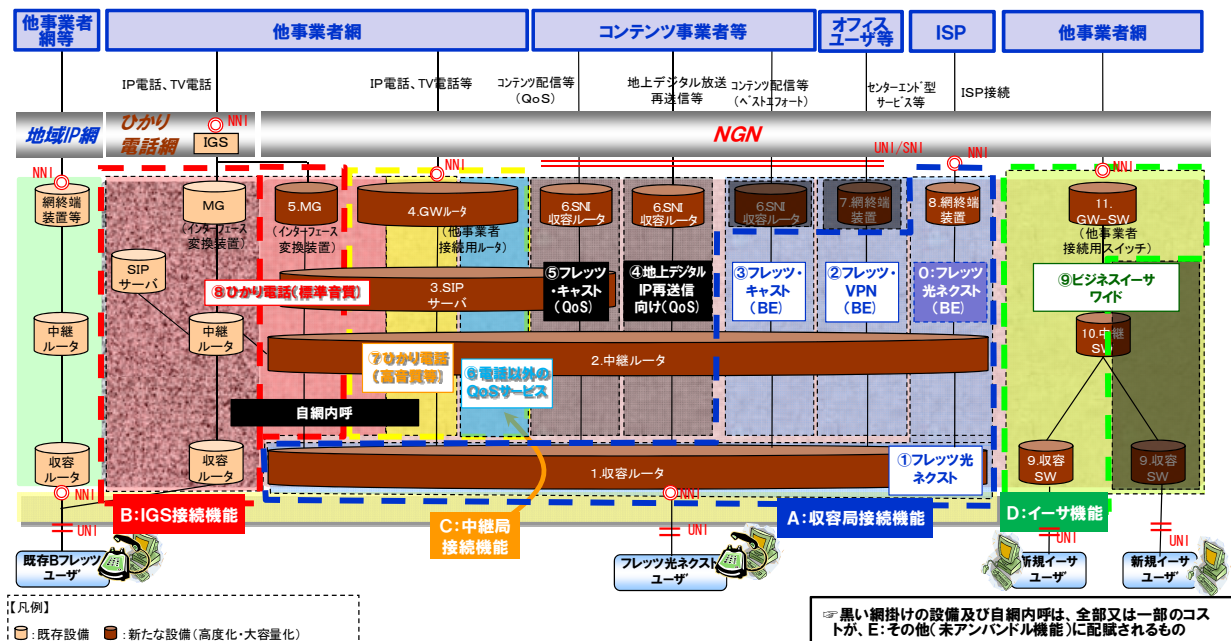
他事業者網等

他事業者網

コンテンツ事業者等

オフィスユーザ等

ISP

他事業者網

IP電話、TV電話

IP電話、TV電話等

コンテンツ配信等（QoS）

地上デジタル放送再送信等

コンテンツ配信等（ベストエフォート）

センターエンド型サービス等

ISP接続

地域IP網

ひかり電話網

NNI

IGS

NGN

UNI/SNI

NNI

NNI

NNI

NNI

網終端装置等

MG（インタフェース変換装置）

5.MG（インタフェース変換装置）

4.GWルータ（他事業者接続用ルータ）

6.SNI収容ルータ

6.SNI収容ルータ

6.SNI収容ルータ

7.網終端装置

8.網終端装置

11. GW-SW（他事業者接続用スイッチ）

SIPサーバ

⑧ひかり電話（標準音質）

3.SIPサーバ

⑤フレッツ・キャスト（QoS）

④地上デジタルIP再送信向け（QoS）

③フレッツ・キャスト（BE）

②フレッツ・VPN（BE）

0:フレッツ光ネクスト（BE）

⑨ビジネスイーサワイド

中継ルータ

中継ルータ

2.中継ルータ

⑦ひかり電話（高音質等）

⑥電話以外のQoSサービス

10.中継SW

自網内呼

収容ルータ

収容ルータ

1.収容ルータ

①フレッツ光ネクスト

9.収容SW

9.収容SW

NNI

NNI

B:IGS接続機能

C:中継局接続機能

A:収容局接続機能

D:イーサ機能

UNI

UNI

UNI

UNI

既存Bフレッツユーザ

フレッツ光ネクストユーザ

新規イーサユーザ

新規イーサユーザ

【凡例】

：既存設備　：新たな設備（高度化・大容量化）

☞黒い網掛けの設備及び自網内呼は、全部又は一部のコストが、E:その他（未アンバンドル機能）に配賦されるもの